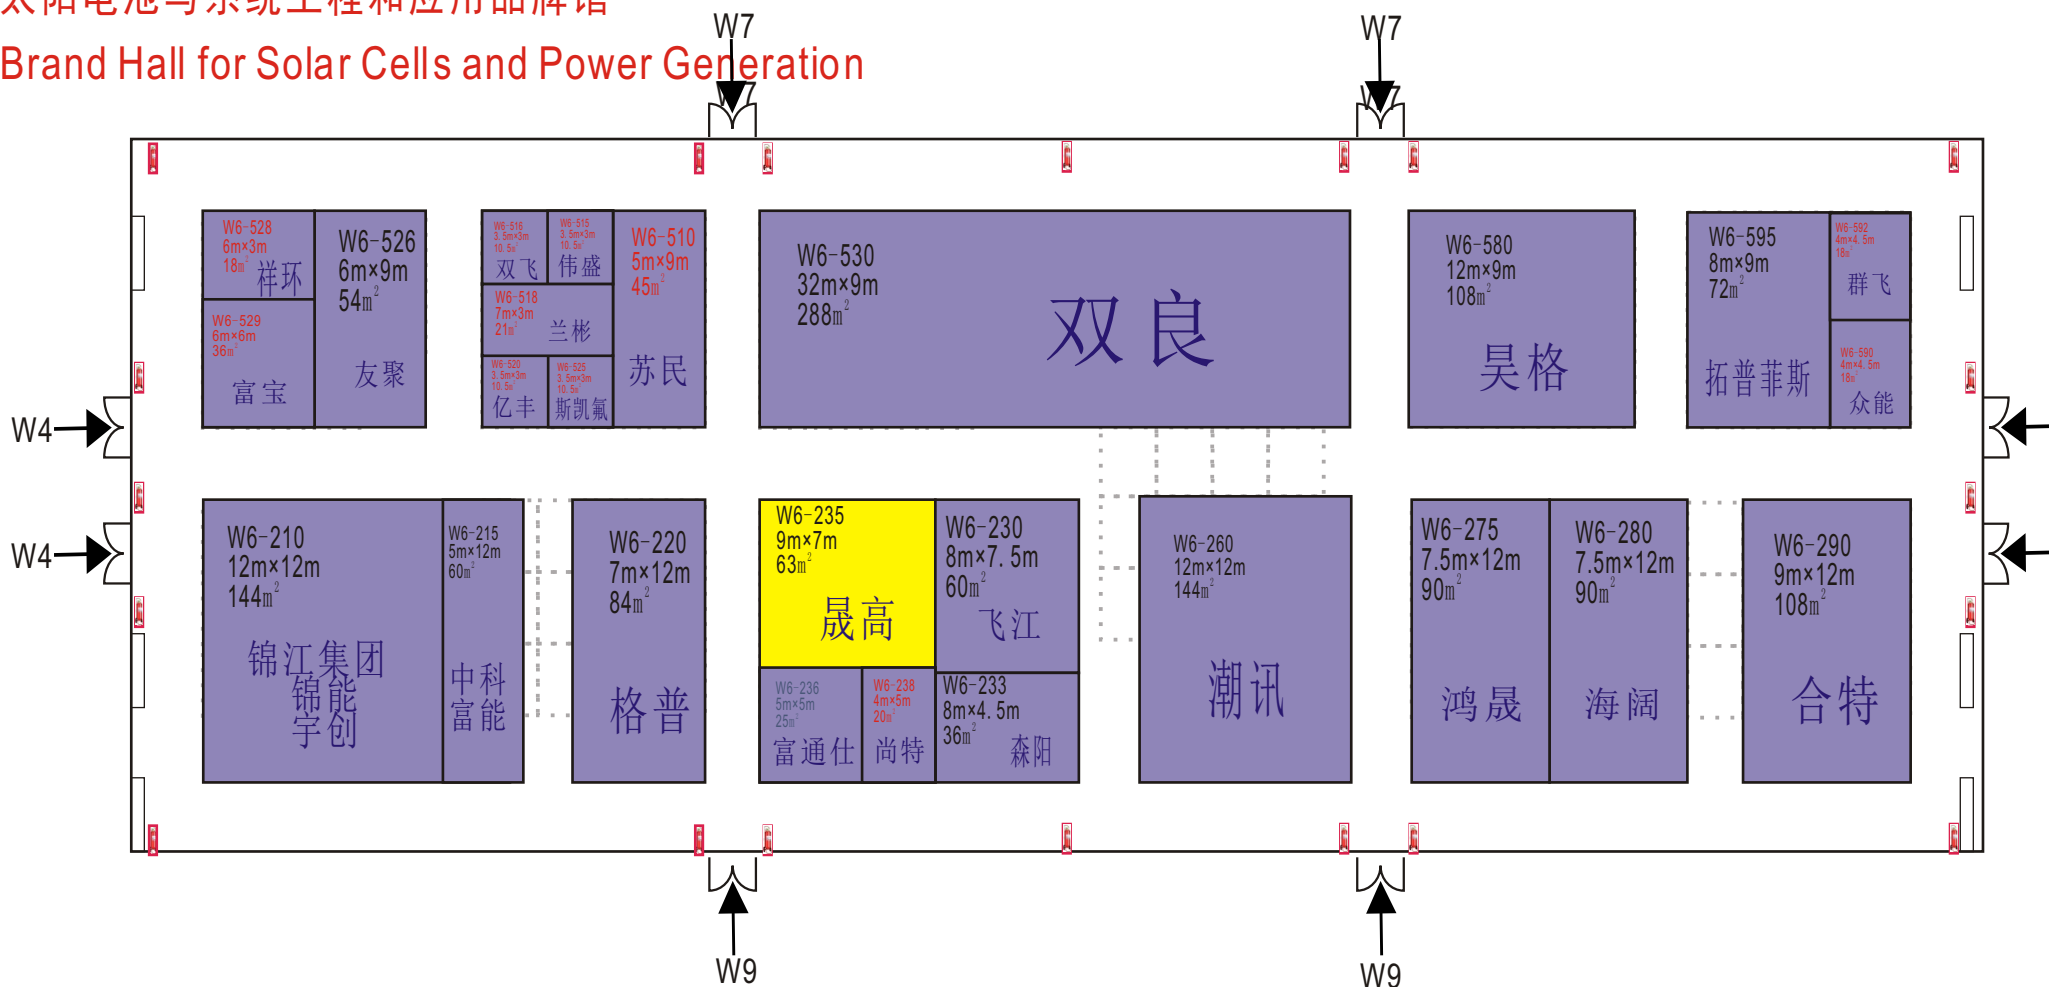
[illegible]
Brand Hall for Solar Cells and Power Generation

W7
W7

W6-528 6m×3m 18㎡ 祥环
W6-526 6m×9m 54㎡ 友聚
W6-529 6m×6m 36㎡ 富宝

W6-516 3.5m×3m 10.5㎡ 双飞
W6-515 3.5m×3m 10.5㎡ 伟盛
W6-518 7m×3m 21㎡ 兰彬
W6-520 3.5m×3m 10.5㎡ 亿丰
W6-525 3.5m×3m 10.5㎡ 斯凯氟
W6-510 5m×9m 45㎡ 苏民

W6-530 32m×9m 288㎡ 双良

W6-580 12m×9m 108㎡ 昊格

W6-595 8m×9m 72㎡ 拓普菲斯
W6-592 4m×4.5m 18㎡ 群飞
W6-590 4m×4.5m 18㎡ 众能

W4
W4

W6-210 12m×12m 144㎡ 锦江集团 锦能 宇创
W6-215 5m×12m 60㎡ 中科 富能
W6-220 7m×12m 84㎡ 格普

W6-235 9m×7m 63㎡ 晟高
W6-230 8m×7.5m 60㎡ 飞江
W6-236 5m×5m 25㎡ 富通仕
W6-238 4m×5m 20㎡ 尚特
W6-233 8m×4.5m 36㎡ 森阳

W6-260 12m×12m 144㎡ 潮讯

W6-275 7.5m×12m 90㎡ 鸿晟
W6-280 7.5m×12m 90㎡ 海阔
W6-290 9m×12m 108㎡ 合特

W9
W9